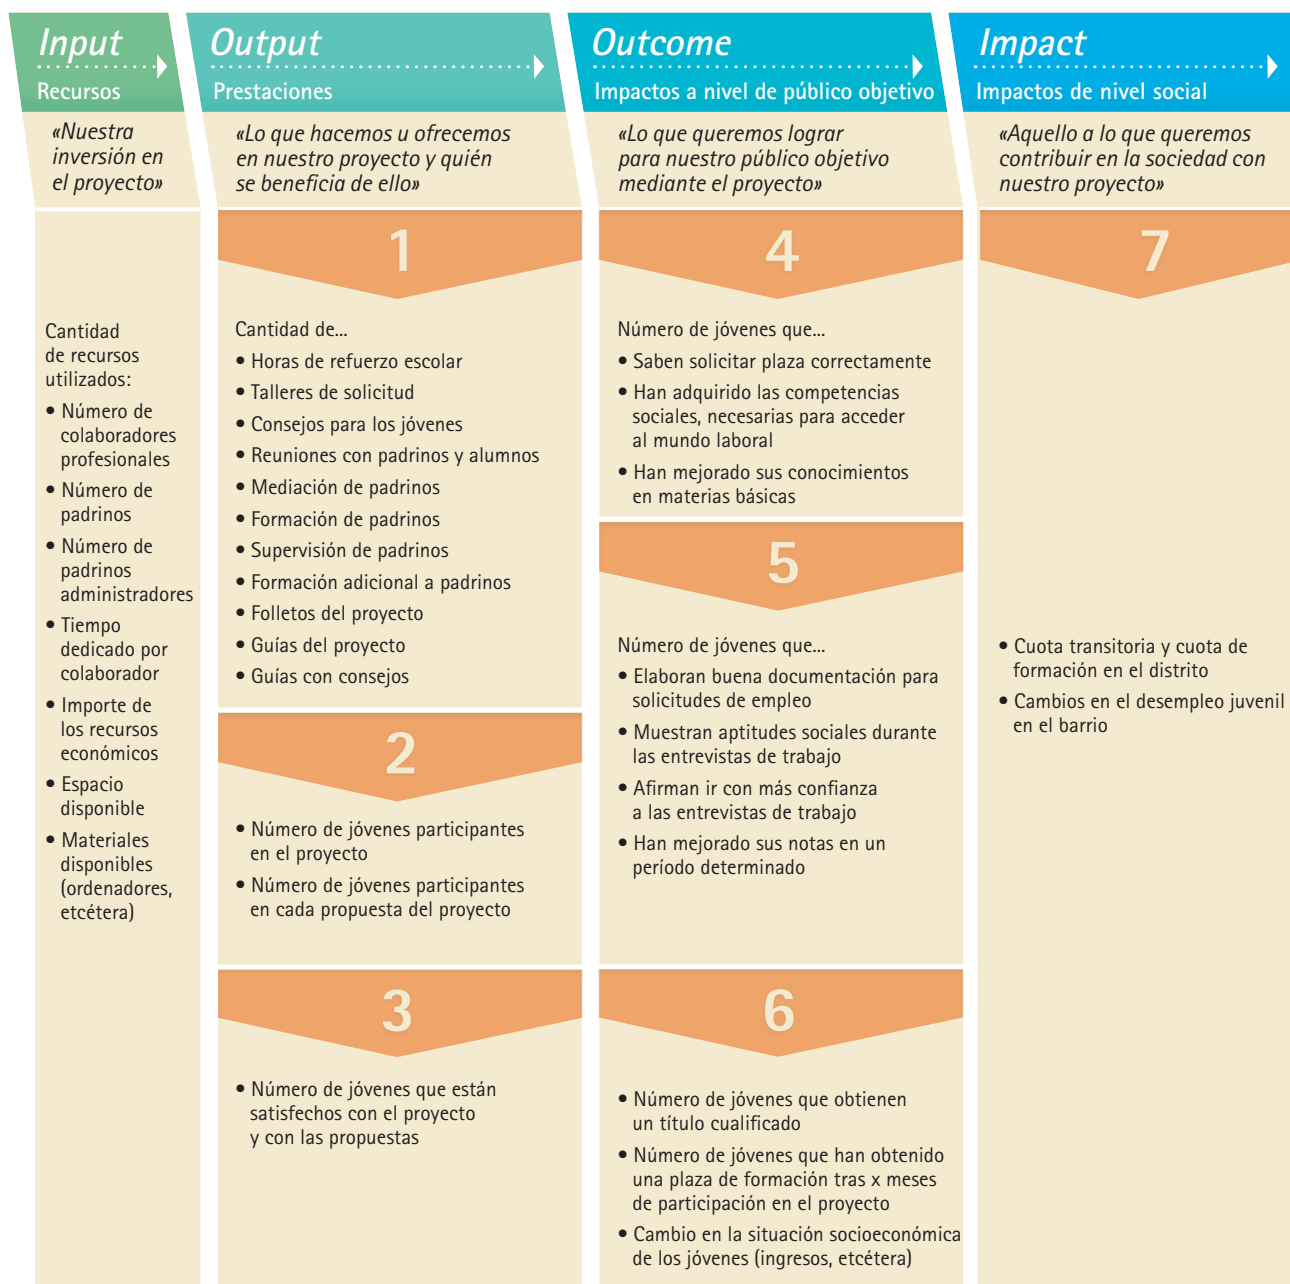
Input
Recursos

«Nuestra inversión en el proyecto»

Cantidad de recursos utilizados:

• Número de colaboradores profesionales
• Número de padrinos
• Número de padrinos administradores
• Tiempo dedicado por colaborador
• Importe de los recursos económicos
• Espacio disponible
• Materiales disponibles (ordenadores, etcétera)

Output
Prestaciones

«Lo que hacemos u ofrecemos en nuestro proyecto y quién se beneficia de ello»

1

Cantidad de...
• Horas de refuerzo escolar
• Talleres de solicitud
• Consejos para los jóvenes
• Reuniones con padrinos y alumnos
• Mediación de padrinos
• Formación de padrinos
• Supervisión de padrinos
• Formación adicional a padrinos
• Folletos del proyecto
• Guías del proyecto
• Guías con consejos

2

• Número de jóvenes participantes en el proyecto
• Número de jóvenes participantes en cada propuesta del proyecto

3

• Número de jóvenes que están satisfechos con el proyecto y con las propuestas

Outcome
Impactos a nivel de público objetivo

«Lo que queremos lograr para nuestro público objetivo mediante el proyecto»

4

Número de jóvenes que...
• Saben solicitar plaza correctamente
• Han adquirido las competencias sociales, necesarias para acceder al mundo laboral
• Han mejorado sus conocimientos en materias básicas

5

Número de jóvenes que...
• Elaboran buena documentación para solicitudes de empleo
• Muestran aptitudes sociales durante las entrevistas de trabajo
• Afirman ir con más confianza a las entrevistas de trabajo
• Han mejorado sus notas en un período determinado

6

• Número de jóvenes que obtienen un título cualificado
• Número de jóvenes que han obtenido una plaza de formación tras x meses de participación en el proyecto
• Cambio en la situación socioeconómica de los jóvenes (ingresos, etcétera)

Impact
Impactos de nivel social

«Aquello a lo que queremos contribuir en la sociedad con nuestro proyecto»

7

• Cuota transitoria y cuota de formación en el distrito
• Cambios en el desempleo juvenil en el barrio